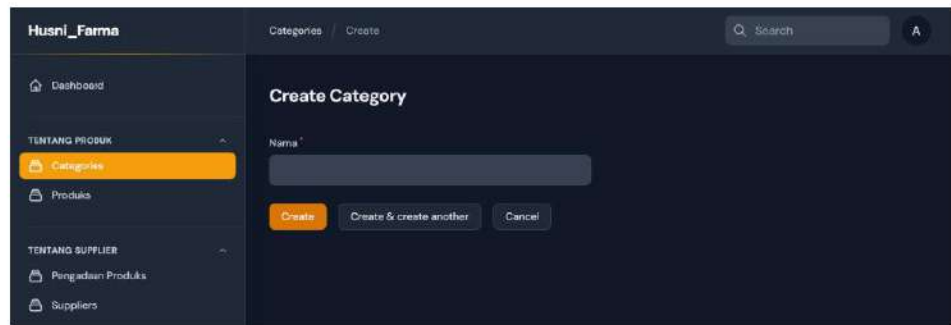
Husni_Farma

Dashboard

TENTANG PRODUK

Categories

Produks

TENTANG SUPPLIER

Pengadaan Produks

Suppliers

Categories / Create

Search

A

Create Category

Nama*

Create

Create & create another

Cancel